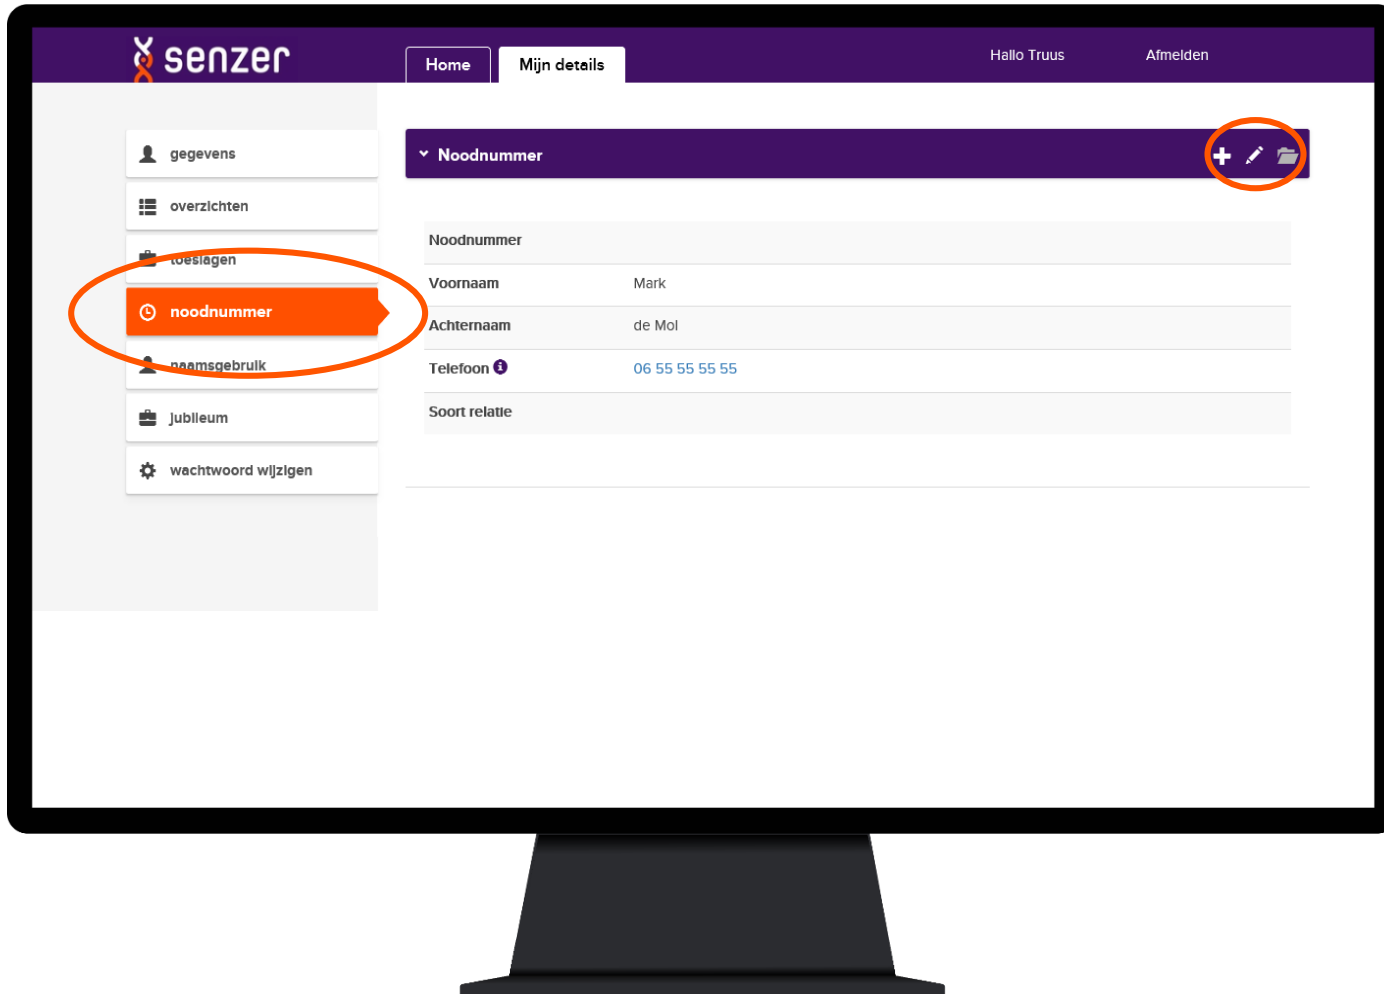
senzer

Home
Mijn details

Hallo Truus
Afmelden

gegevens
overzichten
toeslagen
noodnummer
naamsgebruik
jubileum
wachtwoord wijzigen

Noodnummer

| Noodnummer | |
|---|---|
| Voornaam | Mark |
| Achternaam | de Mol |
| Telefoon | 06 55 55 55 55 |
| Soort relatie | |